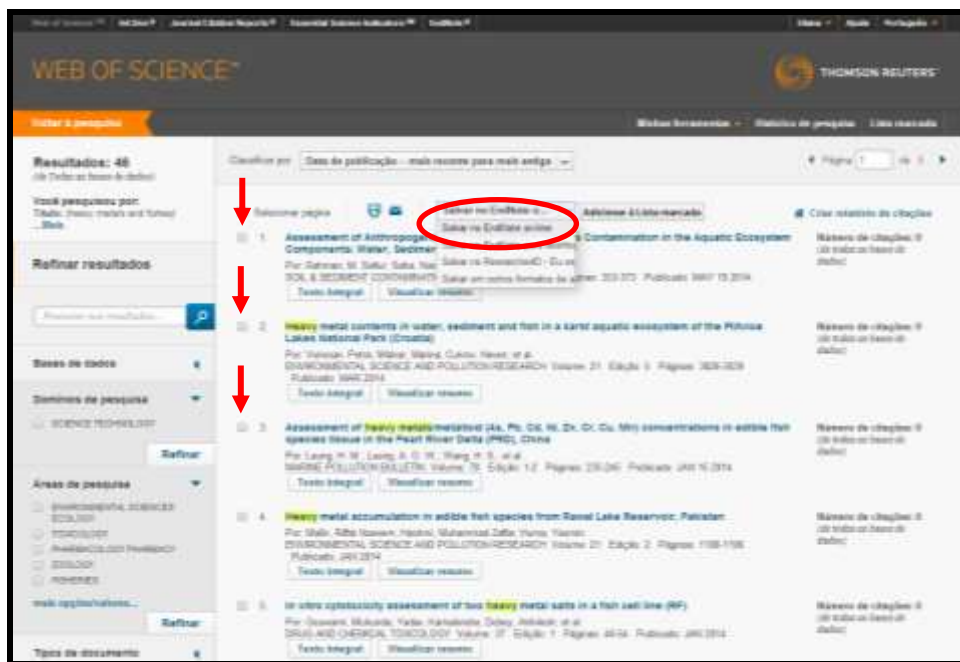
Web of Science | InCites | Journal Citation Reports | Essential Science Indicators | EndNote | Obter | Ajuda | Português

WEB OF SCIENCE™

THOMSON REUTERS

Voltar à pesquisa

Minhas ferramentas | Histórico de pesquisa | Lista marcada

Resultados: 46
(de Todas as bases de dados)

Você pesquisou por:
Título: (heavy metals and fishes)
...Mais

Refinar resultados

Pesquisar nos resultados...

Bases de dados

Domínios de pesquisa
SCIENCE TECHNOLOGY

Refinar

Áreas de pesquisa
ENVIRONMENTAL SCIENCES ECOLOGY
TOXICOLOGY
PHARMACOLOGY PHARMACY
ZOOLOGY
FISHERIES

mais opções/valores...

Refinar

Tipos de documento

Classificar por: Data de publicação -- mais recente para mais antiga

Página 1 de 5

Selecionar página

Salvar no EndNote o...
Salvar no EndNote online
Salvar no ResearcherID - Eu es...
Salvar em outros formatos de a...

Adicionar à Lista marcada

Criar relatório de citações

1. Assessment of Anthropogen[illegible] Contamination in the Aquatic Ecosystem Components: Water, Sediment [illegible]
Por: Rahman, M. Safiur; Saha, Nar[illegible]
SOIL & SEDIMENT CONTAMINATIO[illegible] 353-373 Publicado: MAY 19 2014
Texto integral | Visualizar resumo
Número de citações: 0 (de todas as bases de dados)

2. Heavy metal contents in water, sediment and fish in a karst aquatic ecosystem of the Plitvice Lakes National Park (Croatia)
Por: Vukosav, Petra; Mlakar, Marina; Cukrov, Neven; et al.
ENVIRONMENTAL SCIENCE AND POLLUTION RESEARCH Volume: 21 Edição: 5 Páginas: 3826-3839 Publicado: MAR 2014
Texto integral | Visualizar resumo
Número de citações: 0 (de todas as bases de dados)

3. Assessment of heavy metals/metalloid (As, Pb, Cd, Ni, Zn, Cr, Cu, Mn) concentrations in edible fish species tissue in the Pearl River Delta (PRD), China
Por: Leung, H. M.; Leung, A. O. W.; Wang, H. S.; et al.
MARINE POLLUTION BULLETIN Volume: 78 Edição: 1-2 Páginas: 235-245 Publicado: JAN 15 2014
Texto integral | Visualizar resumo
Número de citações: 0 (de todas as bases de dados)

4. Heavy metal accumulation in edible fish species from Rawal Lake Reservoir, Pakistan
Por: Malik, Riffat Naseem; Hashmi, Muhammad Zaffar; Huma, Yasmin
ENVIRONMENTAL SCIENCE AND POLLUTION RESEARCH Volume: 21 Edição: 2 Páginas: 1188-1196 Publicado: JAN 2014
Texto integral | Visualizar resumo
Número de citações: 0 (de todas as bases de dados)

5. In vitro cytotoxicity assessment of two heavy metal salts in a fish cell line (RF)
Por: Goswami, Mukunda; Yadav, Kamalendra; Dubey, Abhilesh; et al.
DRUG AND CHEMICAL TOXICOLOGY Volume: 37 Edição: 1 Páginas: 48-54 Publicado: JAN 2014
Texto integral | Visualizar resumo
Número de citações: 0 (de todas as bases de dados)